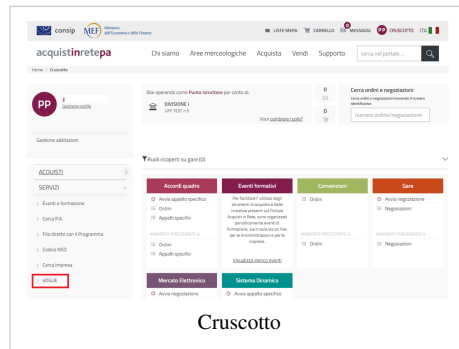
consip MEF Ministero dell'Economia e delle Finanze

LISTE MEPA CARRELLO MESSAGGI PP CRUSCOTTO ITA

acquistinretepa Chi siamo Aree merceologiche Acquista Vendi Supporto cerca nel portale ...

Home / Cruscotto

PP F Gestione profilo

Stai operando come Punto Istruttore per conto di:

DIVISIONE I
UFF 7257 n.3

Vuoi cambiare ruolo?

0
0
0

Cerca ordini e negoziazioni
Cerca ordini e negoziazioni inserendo il numero identificativo

numero ordine/negoziazione

Gestione abilitazioni

ACQUISTI
SERVIZI
Eventi e formazione
Cerca P.A.
Filo diretto con il Programma
Codice NSO
Cerca Impresa
eDGUE

Ruoli ricoperti su gare (0)

Accordi quadro
Avvia appalto specifico
Ordini
Appalti specifici

AMBIENTE PRECEDENTE
Ordini
Appalti specifici

Eventi formativi
Per facilitare l' utilizzo degli strumenti di acquisto e delle iniziative presenti sul Portale Acquisti in Rete, sono organizzati periodicamente eventi di formazione, sia in aula sia on line, per Amministrazioni e per le Imprese.

Visualizza elenco eventi

Convenzioni
Ordini

AMBIENTE PRECEDENTE
Ordini

Gare
Avvia negoziazione
Negoziazioni

AMBIENTE PRECEDENTE
Negoziazioni

Mercato Elettronico
Avvia negoziazione

Sistema Dinamico
Avvia appalto specifico

Cruscotto